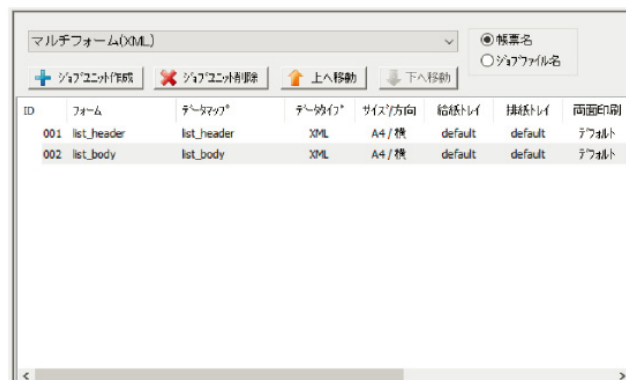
マルチフォーム(XML)

◉帳票名
○ジョブファイル名

ジョブユニット作成 ジョブユニット削除 上へ移動 下へ移動

| ID | フォーム | データマップ | データタイプ | サイズ/方向 | 給紙トレイ | 排紙トレイ | 両面印刷 |
|---|---|---|---|---|---|---|---|
| 001 | list_header | list_header | XML | A4 / 横 | default | default | デフォルト |
| 002 | list_body | list_body | XML | A4 / 横 | default | default | デフォルト |